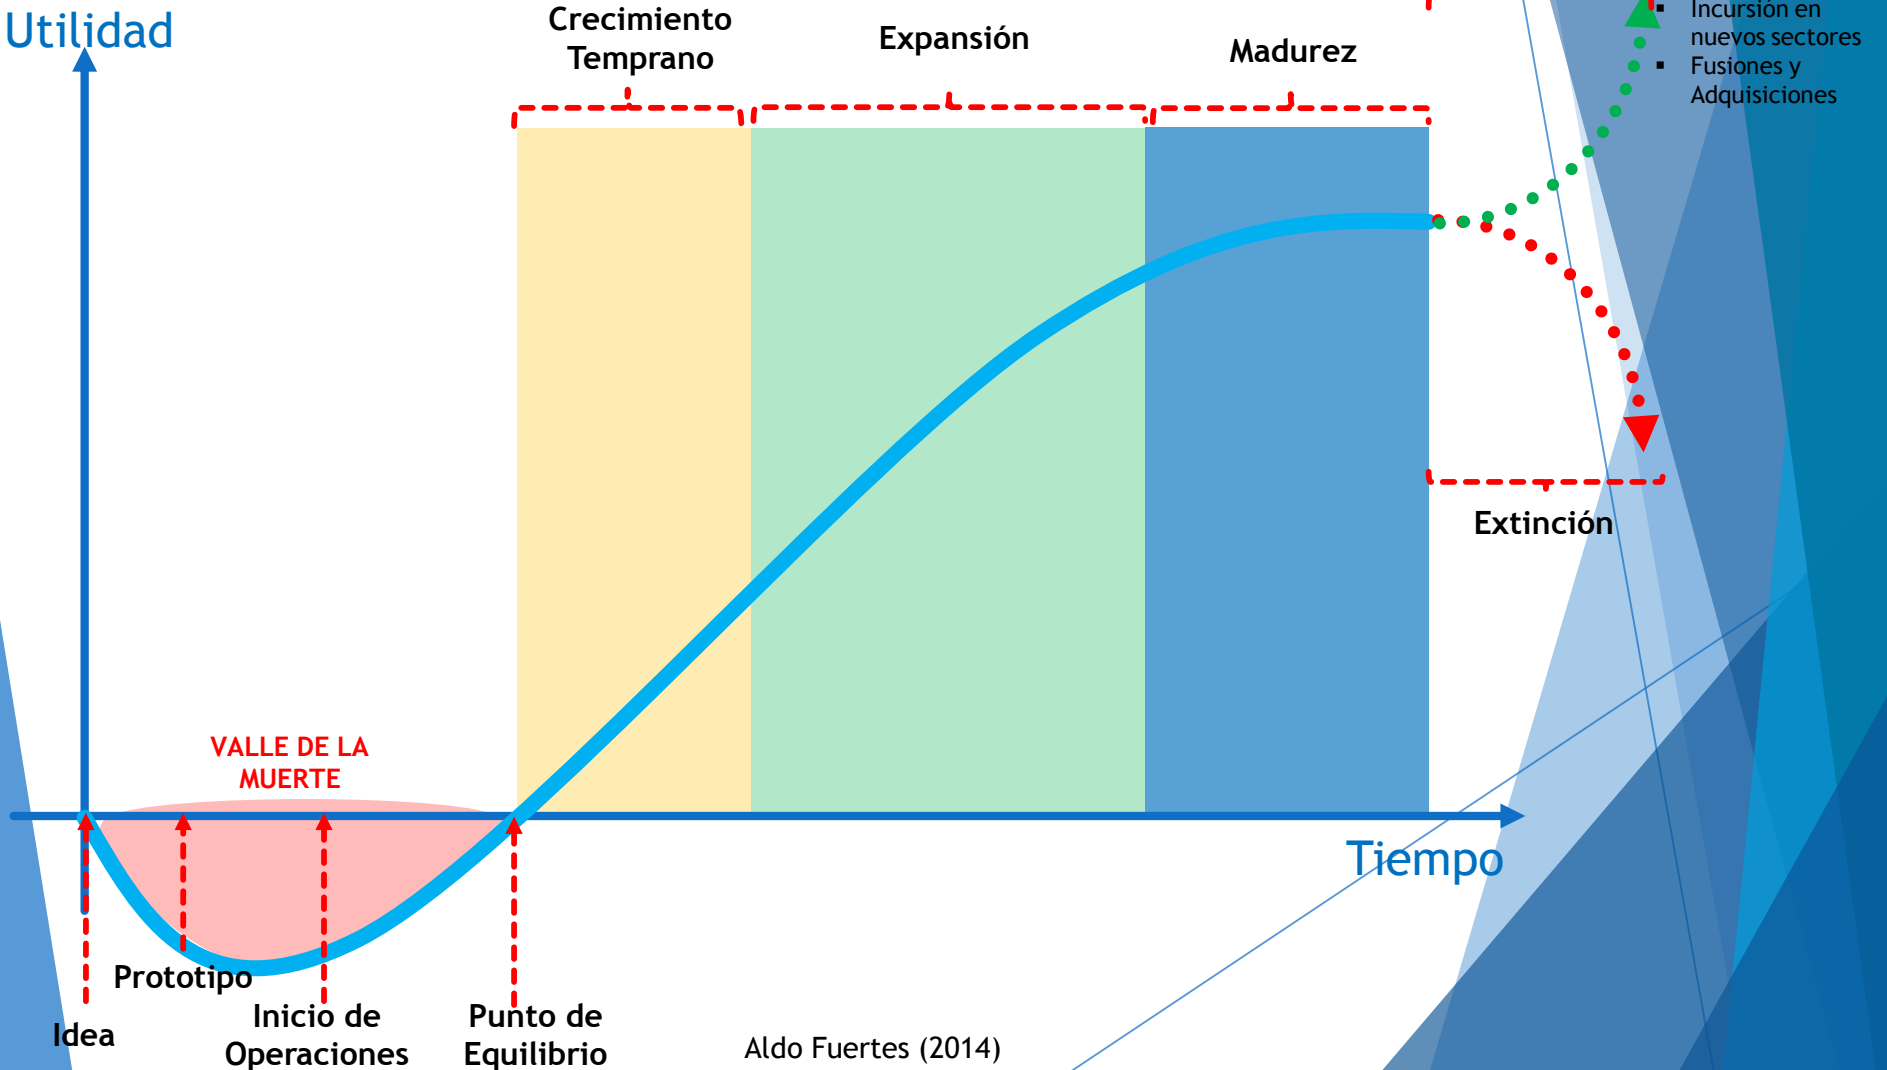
Utilidad

Crecimiento Temprano

Expansión

Madurez

Incursión en nuevos sectores

Fusiones y Adquisiciones

Extinción

VALLE DE LA MUERTE

Tiempo

Prototipo

Idea

Inicio de Operaciones

Punto de Equilibrio

Aldo Fuertes (2014)